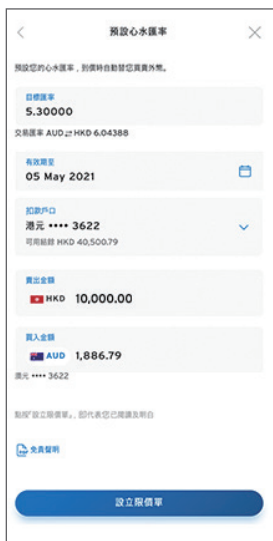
預設心水匯率

預設您的心水匯率，到價時自動替您買賣外幣。

目標匯率
5.30000

交易匯率 AUD ⇄ HKD 6.04388

有效期至
05 May 2021

扣款戶口
港元 •••• 3622
可用結餘 HKD 40,500.79

賣出金額
HKD 10,000.00

買入金額
AUD 1,886.79

澳元 •••• 3622

點按「設立限價單」，即代表您已閱讀及明白

免責聲明

設立限價單